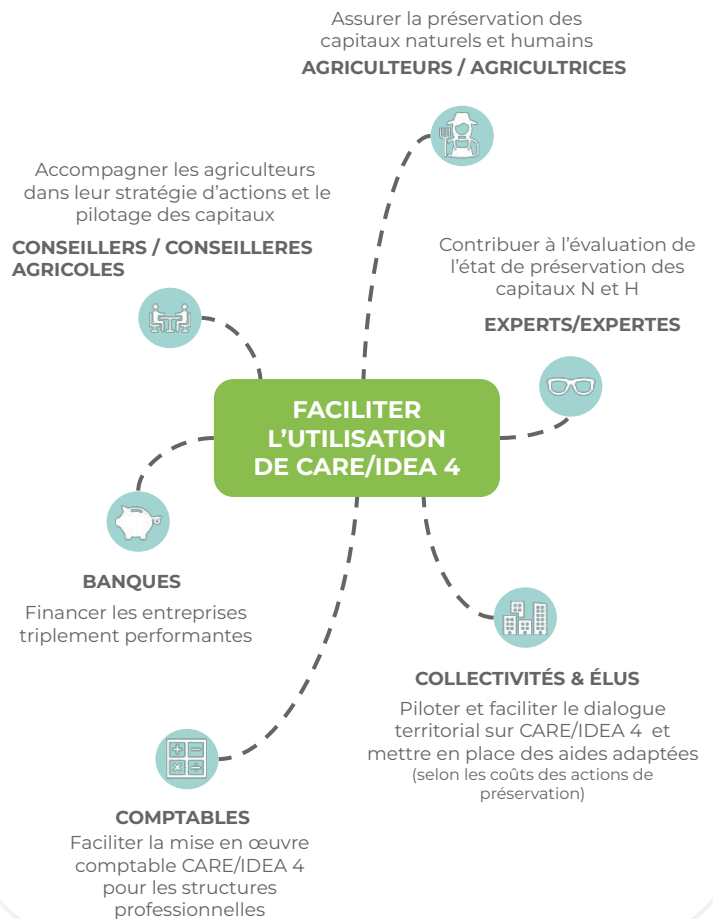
Assurer la préservation des capitaux naturels et humains
AGRICULTEURS / AGRICULTRICES

Accompagner les agriculteurs dans leur stratégie d'actions et le pilotage des capitaux
CONSEILLERS / CONSEILLERES AGRICOLES

Contribuer à l'évaluation de l'état de préservation des capitaux N et H
EXPERTS/EXPERTES

FACILITER L'UTILISATION DE CARE/IDEA 4

BANQUES
Financer les entreprises triplement performantes

COLLECTIVITÉS & ÉLUS
Piloter et faciliter le dialogue territorial sur CARE/IDEA 4 et mettre en place des aides adaptées
(selon les coûts des actions de préservation)

COMPTABLES
Faciliter la mise en œuvre comptable CARE/IDEA 4 pour les structures professionnelles